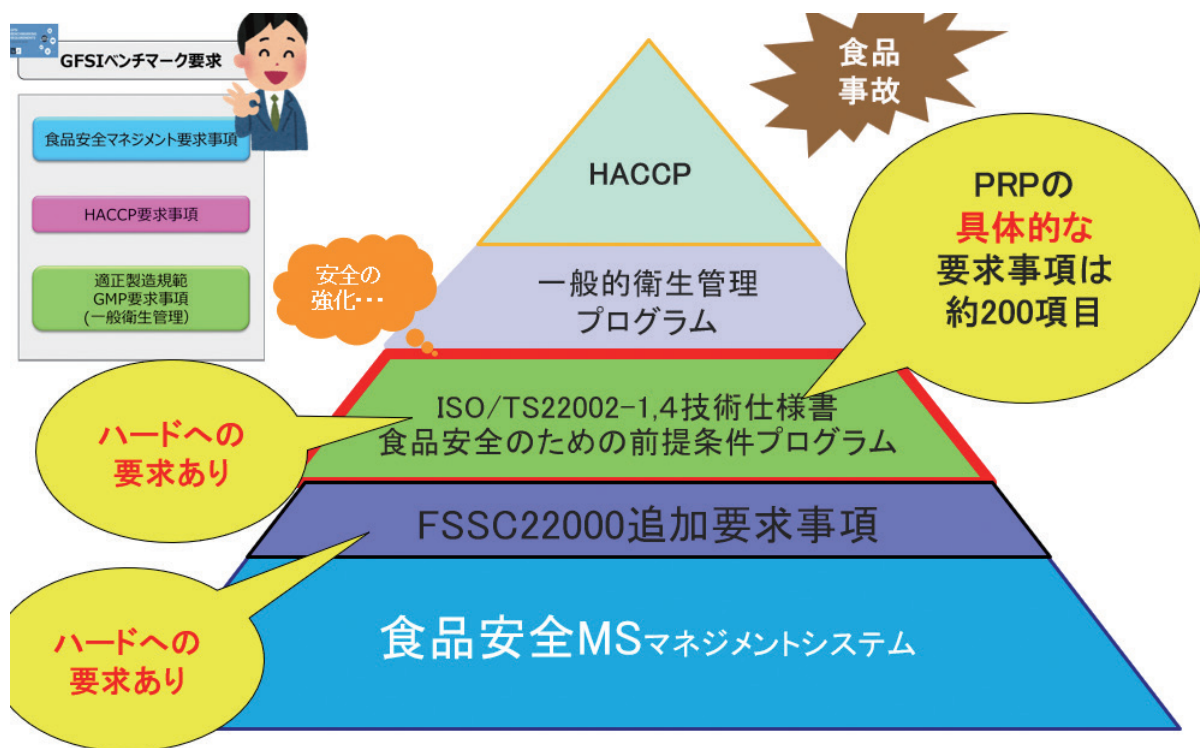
GFSIベンチマーク要求

食品安全マネジメント要求事項

HACCP要求事項

適正製造規範
GMP要求事項
(一般衛生管理)

食品
事故

HACCP

安全の
強化･･･

一般的衛生管理
プログラム

PRPの
具体的な
要求事項は
約200項目

ハードへの
要求あり

ISO/TS22002-1,4技術仕様書
食品安全のための前提条件プログラム

FSSC22000追加要求事項

ハードへの
要求あり

食品安全MSマネジメントシステム